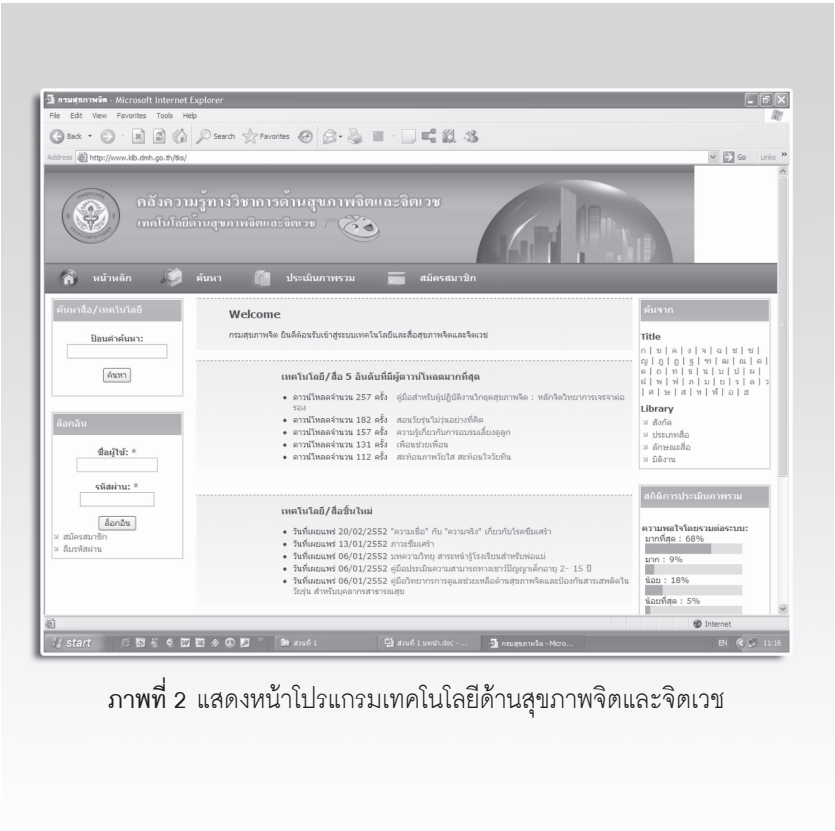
กรมสุขภาพจิต - Microsoft Internet Explorer

File Edit View Favorites Tools Help

Back Search Favorites

Address http://www.kb.dmh.go.th/tks/

Go Links

คลังความรู้ทางวิชาการด้านสุขภาพจิตและจิตเวช

เทคโนโลยีด้านสุขภาพจิตและจิตเวช

หน้าหลัก ค้นหา ประเมินภาพรวม สมัครสมาชิก

ค้นหาสื่อ/เทคโนโลยี

ป้อนคำค้นหา:

ค้นหา

ล็อกอิน

ชื่อผู้ใช้: *

รหัสผ่าน: *

ล็อกอิน

สมัครสมาชิก

ลืมรหัสผ่าน

Welcome

กรมสุขภาพจิต ยินดีต้อนรับเข้าสู่ระบบเทคโนโลยีและสื่อสุขภาพจิตและจิตเวช

เทคโนโลยี/สื่อ 5 อันดับที่มีผู้ดาวน์โหลดมากที่สุด

- ดาวน์โหลดจำนวน 257 ครั้ง คู่มือสำหรับผู้ปฏิบัติงานวิกฤตสุขภาพจิต : หลักจิตวิทยาการเจรจาต่อรอง
- ดาวน์โหลดจำนวน 182 ครั้ง สอนวัยรุ่นไม่รุนแรงอย่างที่คิด
- ดาวน์โหลดจำนวน 157 ครั้ง ความรู้เกี่ยวกับการอบรมเลี้ยงดูลูก
- ดาวน์โหลดจำนวน 131 ครั้ง เพื่อนช่วยเพื่อน
- ดาวน์โหลดจำนวน 112 ครั้ง สะท้อนภาพวัยใส สะท้อนใจวัยทีน

เทคโนโลยี/สื่อชิ้นใหม่

- วันที่เผยแพร่ 20/02/2552 "ความเชื่อ" กับ "ความจริง" เกี่ยวกับโรคซึมเศร้า
- วันที่เผยแพร่ 13/01/2552 ภาวะซึมเศร้า
- วันที่เผยแพร่ 06/01/2552 บทความวิทยุ สารพันน่ารู้โรงเรียนสำหรับพ่อแม่
- วันที่เผยแพร่ 06/01/2552 คู่มือประเมินความสามารถทางเชาวน์ปัญญาเด็กอายุ 2- 15 ปี
- วันที่เผยแพร่ 06/01/2552 คู่มือวิทยากรการดูแลช่วยเหลือด้านสุขภาพจิตและป้องกันสารเสพติดในวัยรุ่น สำหรับบุคลากรสาธารณสุข

ค้นจาก

Title

ก | ข | ค | ง | จ | ฉ | ช | ซ | ญ | ฎ | ฏ | ฐ | ฑ | ฒ | ณ | ด | ต | ถ | ท | ธ | น | บ | ป | ผ | ฝ | พ | ฟ | ภ | ม | ย | ร | ล | ว | ศ | ษ | ส | ห | ฬ | อ | ฮ

Library

สังกัด

ประเภทสื่อ

ลักษณะสื่อ

ปีผลงาน

สถิติการประเมินภาพรวม

ความพอใจโดยรวมต่อระบบ:

มากที่สุด : 68%

มาก : 9%

น้อย : 18%

น้อยที่สุด : 5%

Internet

start ส่วนที่ 1 ส่วนที่ 1 บทนำ.doc - ... กรมสุขภาพจิต - Micro... EN 11:16

ภาพที่ 2 แสดงหน้าโปรแกรมเทคโนโลยีด้านสุขภาพจิตและจิตเวช